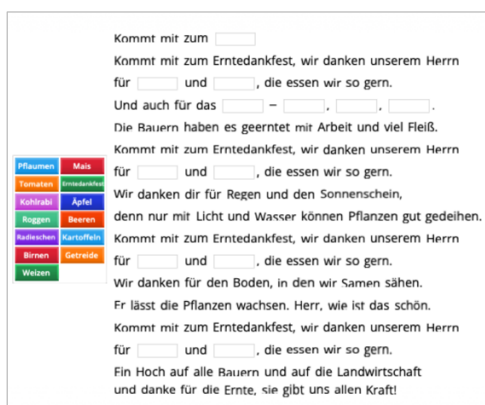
Kommt mit zum [ ]

Kommt mit zum Erntedankfest, wir danken unserem Herrn für [ ] und [ ], die essen wir so gern.

Und auch für das [ ] – [ ], [ ], [ ].

Die Bauern haben es geerntet mit Arbeit und viel Fleiß.

Kommt mit zum Erntedankfest, wir danken unserem Herrn für [ ] und [ ], die essen wir so gern.

Wir danken dir für Regen und den Sonnenschein, denn nur mit Licht und Wasser können Pflanzen gut gedeihen.

Kommt mit zum Erntedankfest, wir danken unserem Herrn für [ ] und [ ], die essen wir so gern.

Wir danken für den Boden, in den wir Samen sähen.

Er lässt die Pflanzen wachsen. Herr, wie ist das schön.

Kommt mit zum Erntedankfest, wir danken unserem Herrn für [ ] und [ ], die essen wir so gern.

Ein Hoch auf alle Bauern und auf die Landwirtschaft und danke für die Ernte, sie gibt uns allen Kraft!

Pflaumen
Mais
Tomaten
Erntedankfest
Kohlrabi
Äpfel
Roggen
Beeren
Radieschen
Kartoffeln
Birnen
Getreide
Weizen